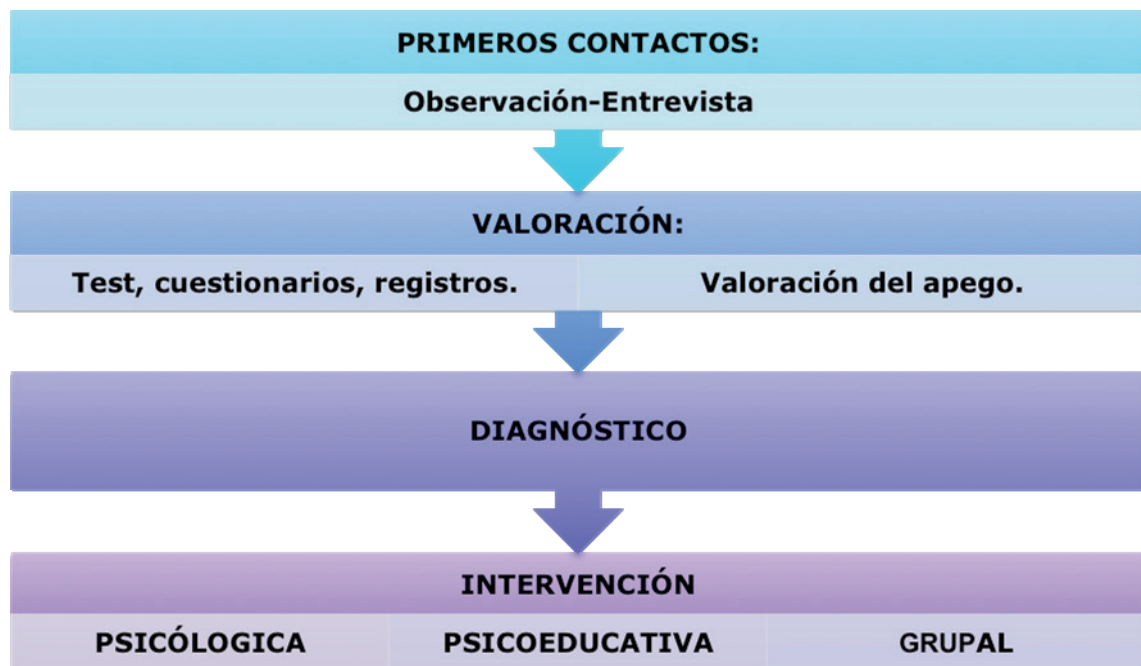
PRIMEROS CONTACTOS:

Observación-Entrevista

VALORACIÓN:

| Test, cuestionarios, registros. | Valoración del apego. |
|---|---|

DIAGNÓSTICO

INTERVENCIÓN

| PSICÓLOGICA | PSICOEDUCATIVA | GRUPAL |
|---|---|---|